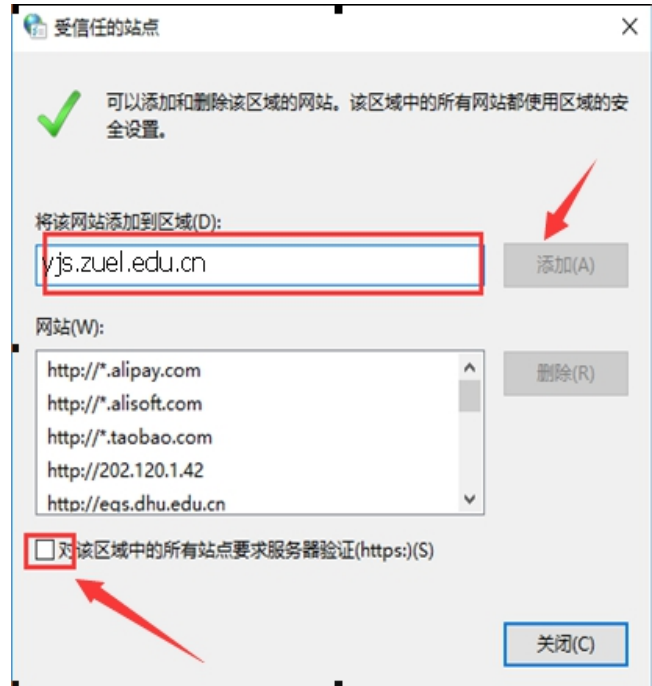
受信任的站点

可以添加和删除该区域的网站。该区域中的所有网站都使用区域的安全设置。

将该网站添加到区域(D):

yjs.zuel.edu.cn

添加(A)

网站(W):

http://*.alipay.com
http://*.alisoft.com
http://*.taobao.com
http://202.120.1.42
http://egs.dhu.edu.cn

删除(R)

对该区域中的所有站点要求服务器验证(https:)(S)

关闭(C)